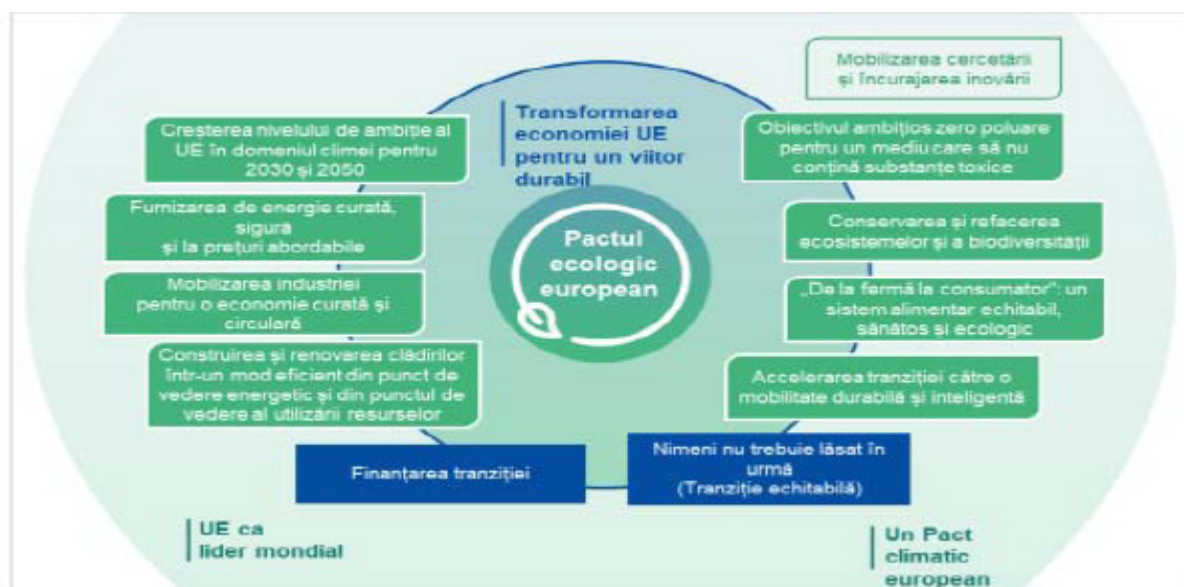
Mobilizarea cercetării și încurajarea inovării

Transformarea economiei UE pentru un viitor durabil

Creșterea nivelului de ambiție al UE în domeniul climei pentru 2030 și 2050

Obiectivul ambițios zero poluare pentru un mediu care să nu conțină substanțe toxice

Furnizarea de energie curată, sigură și la prețuri abordabile

Pactul ecologic european

Conservarea și refacerea ecosistemelor și a biodiversității

Mobilizarea industriei pentru o economie curată și circulară

„De la fermă la consumator": un sistem alimentar echitabil, sănătos și ecologic

Construirea și renovarea clădirilor într-un mod eficient din punct de vedere energetic și din punctul de vedere al utilizării resurselor

Accelerarea tranziției către o mobilitate durabilă și inteligentă

Finanțarea tranziției

Nimeni nu trebuie lăsat în urmă (Tranziție echitabilă)

UE ca lider mondial

Un Pact climatic european